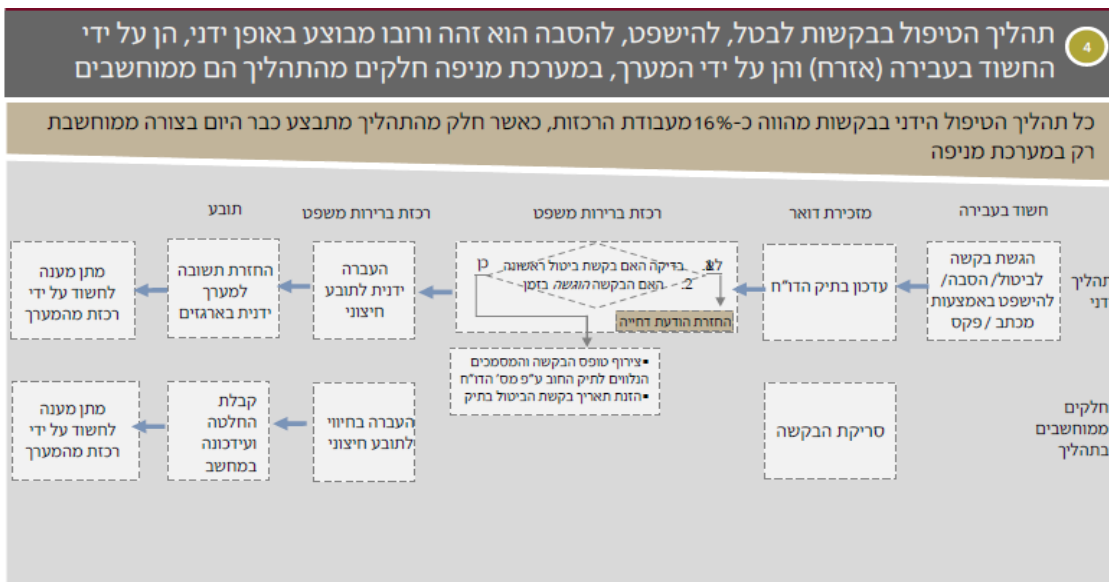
4

תהליך הטיפול בבקשות לבטל, להישפט, להסבה הוא זהה ורובו מבוצע באופן ידני, הן על ידי החשוד בעבירה (אזרח) והן על ידי המערך, במערכת מניפה חלקים מהתהליך הם ממוחשבים

כל תהליך הטיפול הידני בבקשות מהווה כ-16% מעבודת הרכזות, כאשר חלק מהתהליך מתבצע כבר היום בצורה ממוחשבת רק במערכת מניפה

חשוד בעבירה

מזכירת דואר

רכזת בירורות משפט

רכזת בירורות משפט

תובע

תהליך ידני

הגשת בקשה לביטול/ הסבה/ להישפט באמצעות מכתב / פקס

עדכון בתיק הדו"ח

1. בדיקה האם בקשת ביטול ראשונה
2. האם הבקשה הוגשה בזמן

לא

כן

הזנת הודעת דחייה

•צירוף טופס הבקשה והמסמכים הנלווים לתיק החוב ע"פ מס' הדו"ח
•הזנת תאריך בקשת הביטול בתיק

העברה ידנית לתובע חיצוני

החזרת תשובה למערך ידנית בארגזים

מתן מענה לחשוד על ידי רכזת מהמערך

חלקים ממוחשבים בתהליך

סריקת הבקשה

העברה בחיווי לתובע חיצוני

קבלת החלטה ועידכונה במחשב

מתן מענה לחשוד על ידי רכזת מהמערך